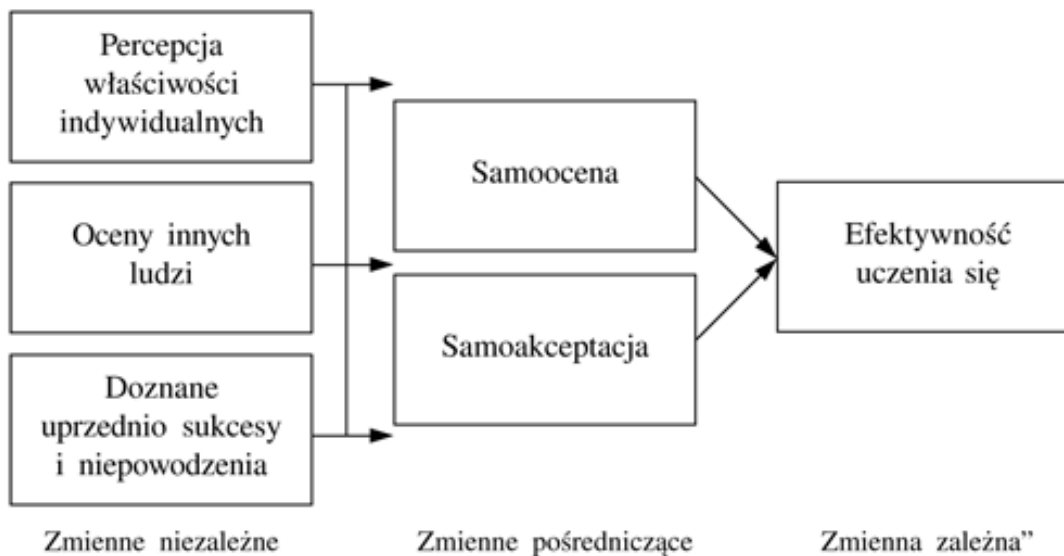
Percepcja właściwości indywidualnych

Oceny innych ludzi

Doznane uprzednio sukcesy i niepowodzenia

Samoocena

Samoakceptacja

Efektywność uczenia się

Zmienne niezależne

Zmienne pośredniczące

Zmienna zależna”